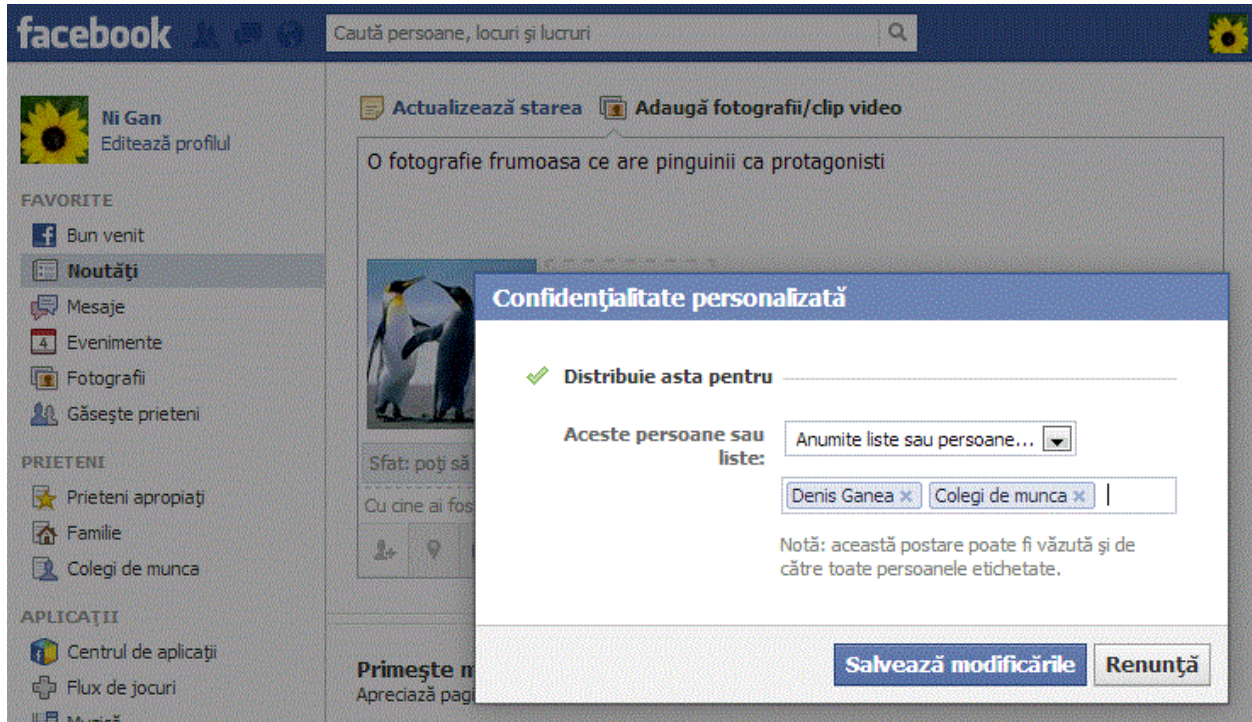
facebook

Caută persoane, locuri şi lucruri

Ni Gan
Editează profilul

FAVORITE
Bun venit
Noutăţi
Mesaje
Evenimente
Fotografii
Găseşte prieteni

PRIETENI
Prieteni apropiaţi
Familie
Colegi de munca

APLICAŢII
Centrul de aplicaţii
Flux de jocuri
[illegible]

Actualizează starea
Adaugă fotografii/clip video

O fotografie frumoasa ce are pinguinii ca protagonisti

Sfat: poţi să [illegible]
Cu cine ai fos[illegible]

Primeşte m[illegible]
Apreciază pagi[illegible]

Confidenţialitate personalizată

Distribuie asta pentru

Aceste persoane sau liste:
Anumite liste sau persoane...

Denis Ganea ×
Colegi de munca ×

Notă: această postare poate fi văzută şi de către toate persoanele etichetate.

Salvează modificările
Renunţă